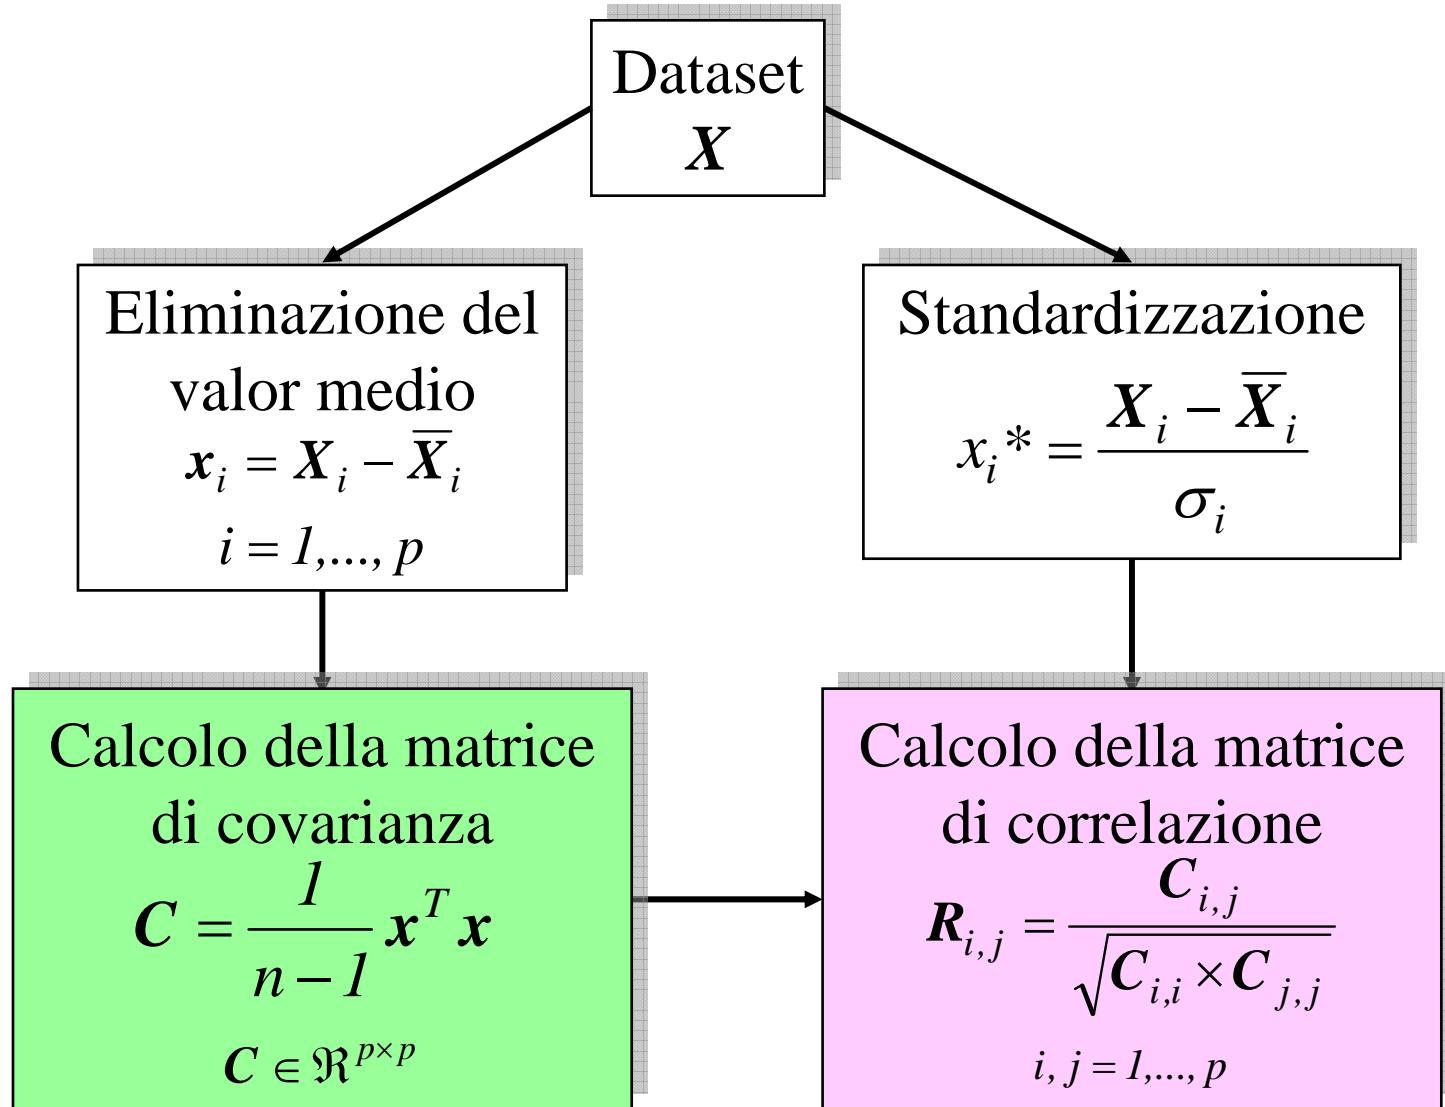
Dataset
$\boldsymbol{X}$

Eliminazione del valor medio
$\boldsymbol{x}_i = \boldsymbol{X}_i - \overline{\boldsymbol{X}}_i$
$i = 1,..., p$

Standardizzazione
$x_i{}^* = \frac{\boldsymbol{X}_i - \overline{\boldsymbol{X}}_i}{\sigma_i}$

Calcolo della matrice di covarianza
$\boldsymbol{C} = \frac{1}{n-1} \boldsymbol{x}^T \boldsymbol{x}$
$\boldsymbol{C} \in \Re^{p \times p}$

Calcolo della matrice di correlazione
$\boldsymbol{R}_{i,j} = \frac{\boldsymbol{C}_{i,j}}{\sqrt{\boldsymbol{C}_{i,i} \times \boldsymbol{C}_{j,j}}}$
$i, j = 1,..., p$